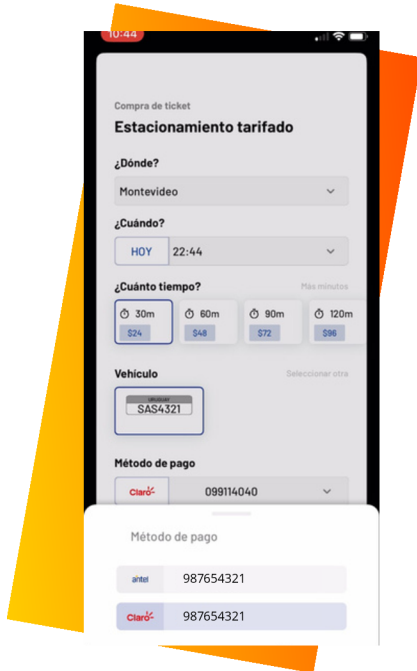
10:44

Compra de ticket

Estacionamiento tarifado

¿Dónde?

Montevideo

¿Cuándo?

HOY 22:44

¿Cuánto tiempo?

Más minutos

30m $24

60m $48

90m $72

120m $96

Vehículo

Seleccionar otra

URUGUAY SAS4321

Método de pago

Claro 099114040

Método de pago

antel 987654321

Claro 987654321